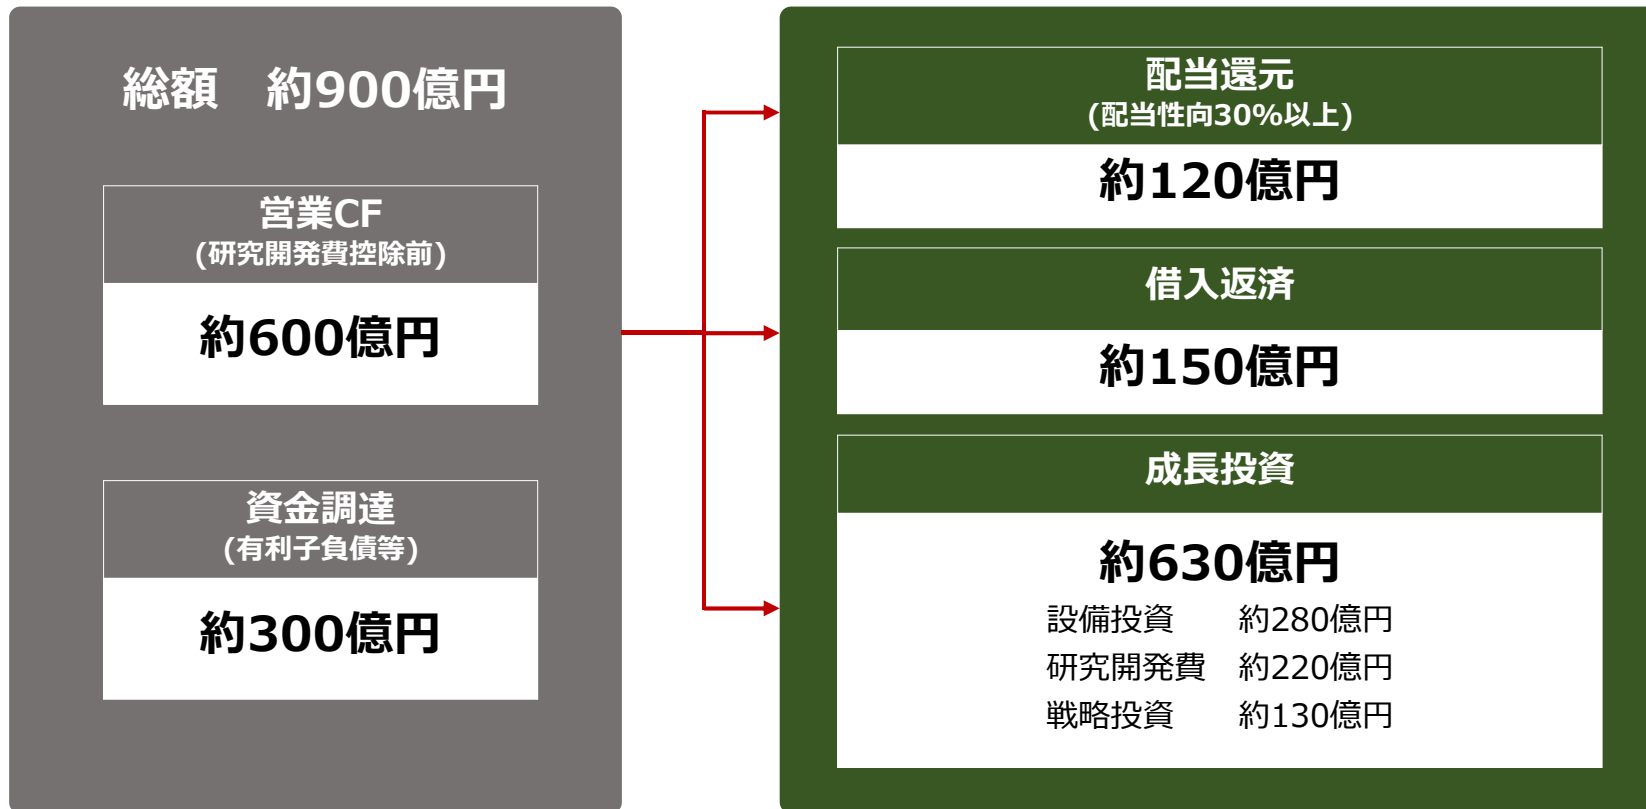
総額　約900億円

営業CF
(研究開発費控除前)

約600億円

資金調達
(有利子負債等)

約300億円

配当還元
(配当性向30%以上)

約120億円

借入返済

約150億円

成長投資

約630億円

設備投資　約280億円
研究開発費　約220億円
戦略投資　約130億円